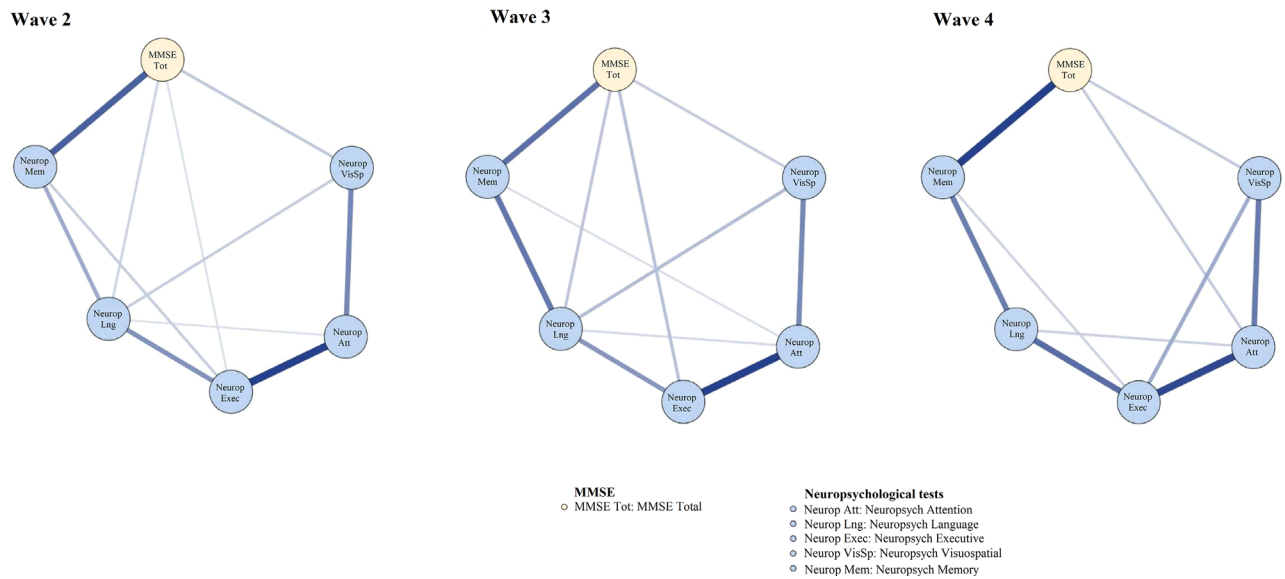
Wave 2

MMSE Tot
Neurop Mem
Neurop VisSp
Neurop Lng
Neurop Att
Neurop Exec

Wave 3

MMSE Tot
Neurop Mem
Neurop VisSp
Neurop Lng
Neurop Att
Neurop Exec

Wave 4

MMSE Tot
Neurop Mem
Neurop VisSp
Neurop Lng
Neurop Att
Neurop Exec

MMSE
MMSE Tot: MMSE Total

Neuropsychological tests
Neurop Att: Neuropsych Attention
Neurop Lng: Neuropsych Language
Neurop Exec: Neuropsych Executive
Neurop VisSp: Neuropsych Visuospatial
Neurop Mem: Neuropsych Memory